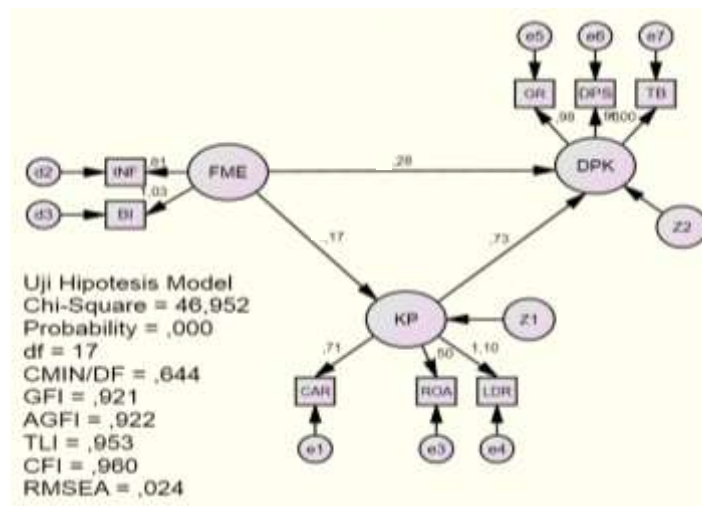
e5
e6
e7
GR
DPS
TB
,98
,96
,00
d2
INF
,81
FME
,28
DPK
d3
BI
1,03
Z2
,17
,73
Uji Hipotesis Model
Chi-Square = 46,952
Probability = ,000
df = 17
CMIN/DF = ,644
GFI = ,921
AGFI = ,922
TLI = ,953
CFI = ,960
RMSEA = ,024
KP
Z1
,71
,50
1,10
CAR
ROA
LDR
e1
e3
e4